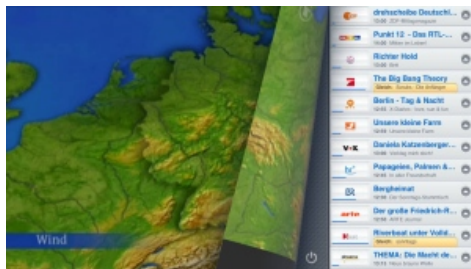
Wind

drehscheibe Deutschl...
12:00 ZDF-Mittagsmagazin

Punkt 12 - Das RTL-...
12:00 Mittags am Leben

Richter Hold

The Big Bang Theory
Gleich Sonata: Die Anfänger

Berlin - Tag & Nacht

Unsere kleine Farm

Daniela Katzenberger...

Papageien, Palmen &...

Bergheimat

Der große Friedrich-R...

Riverboat unter Volld...
Gleich

THEMA: Die Macht de...